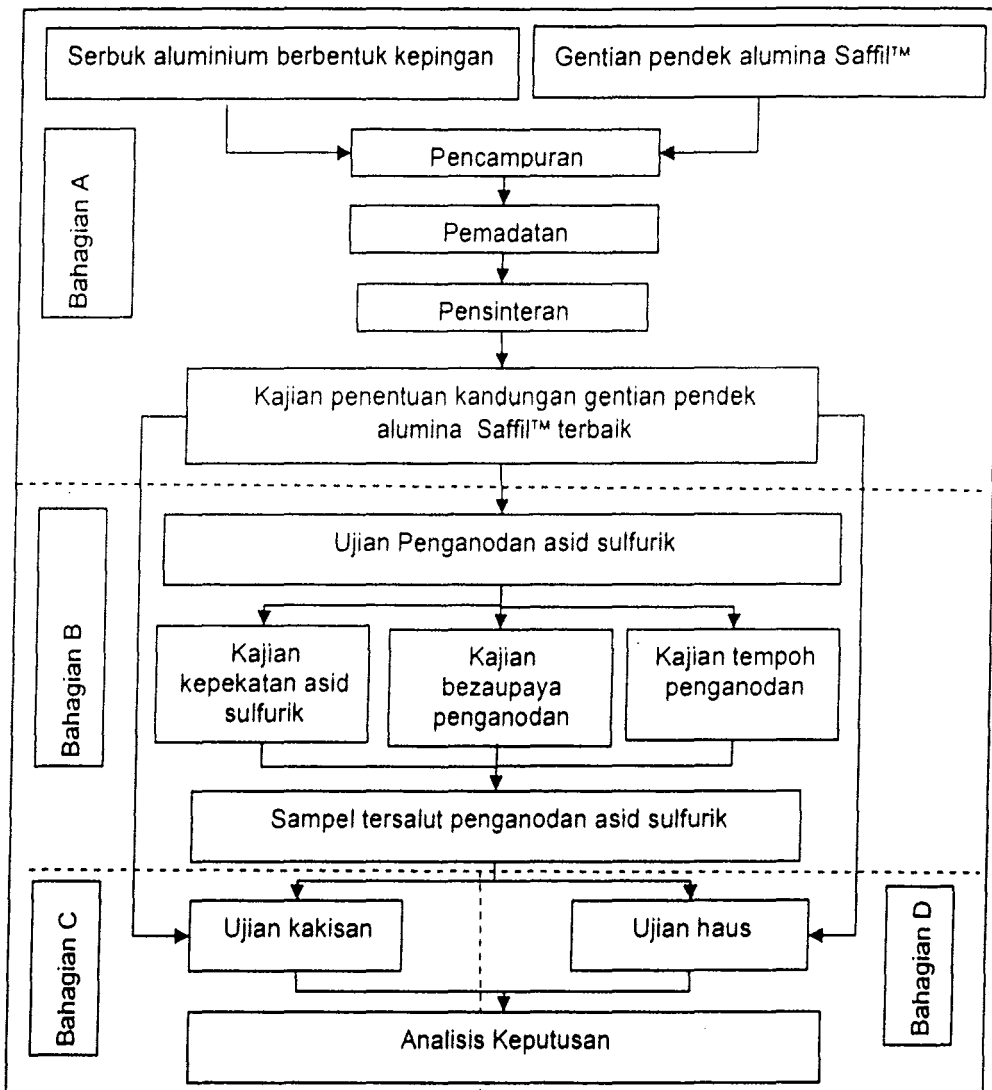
Serbuk aluminium berbentuk kepingan

Gentian pendek alumina Saffil™

Bahagian A

Pencampuran

Pemadatan

Pensinteran

Kajian penentuan kandungan gentian pendek alumina Saffil™ terbaik

Bahagian B

Ujian Penganodan asid sulfurik

Kajian kepekatan asid sulfurik

Kajian bezaupaya penganodan

Kajian tempoh penganodan

Sampel tersalut penganodan asid sulfurik

Bahagian C

Ujian kakisan

Ujian haus

Bahagian D

Analisis Keputusan